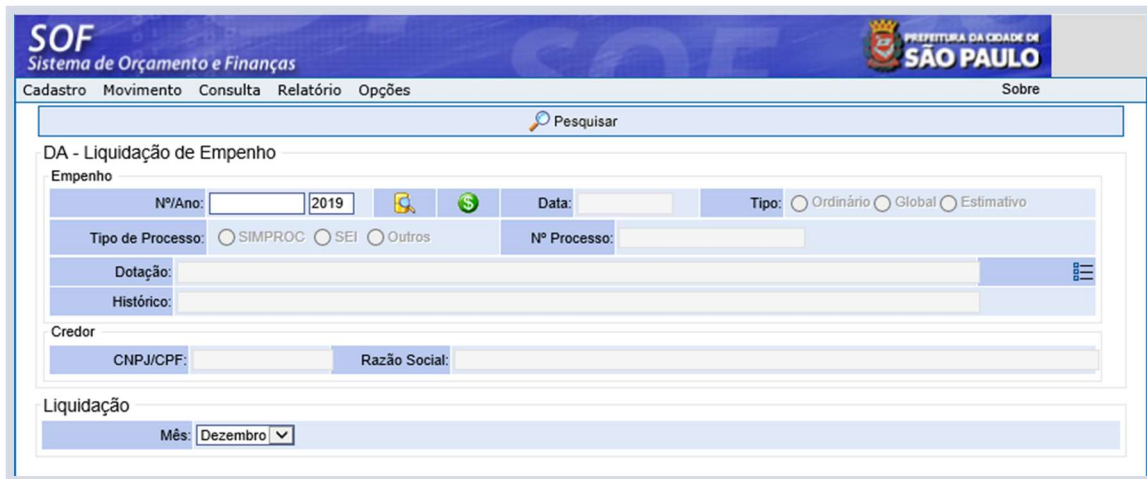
SOF
Sistema de Orçamento e Finanças

PREFEITURA DA CIDADE DE
SÃO PAULO

Cadastro Movimento Consulta Relatório Opções Sobre

Pesquisar

DA - Liquidação de Empenho

Empenho

Nº/Ano: 2019

Data:

Tipo: Ordinário Global Estimativo

Tipo de Processo: SIMPROC SEI Outros

Nº Processo:

Dotação:

Histórico:

Credor

CNPJ/CPF:

Razão Social:

Liquidação

Mês: Dezembro